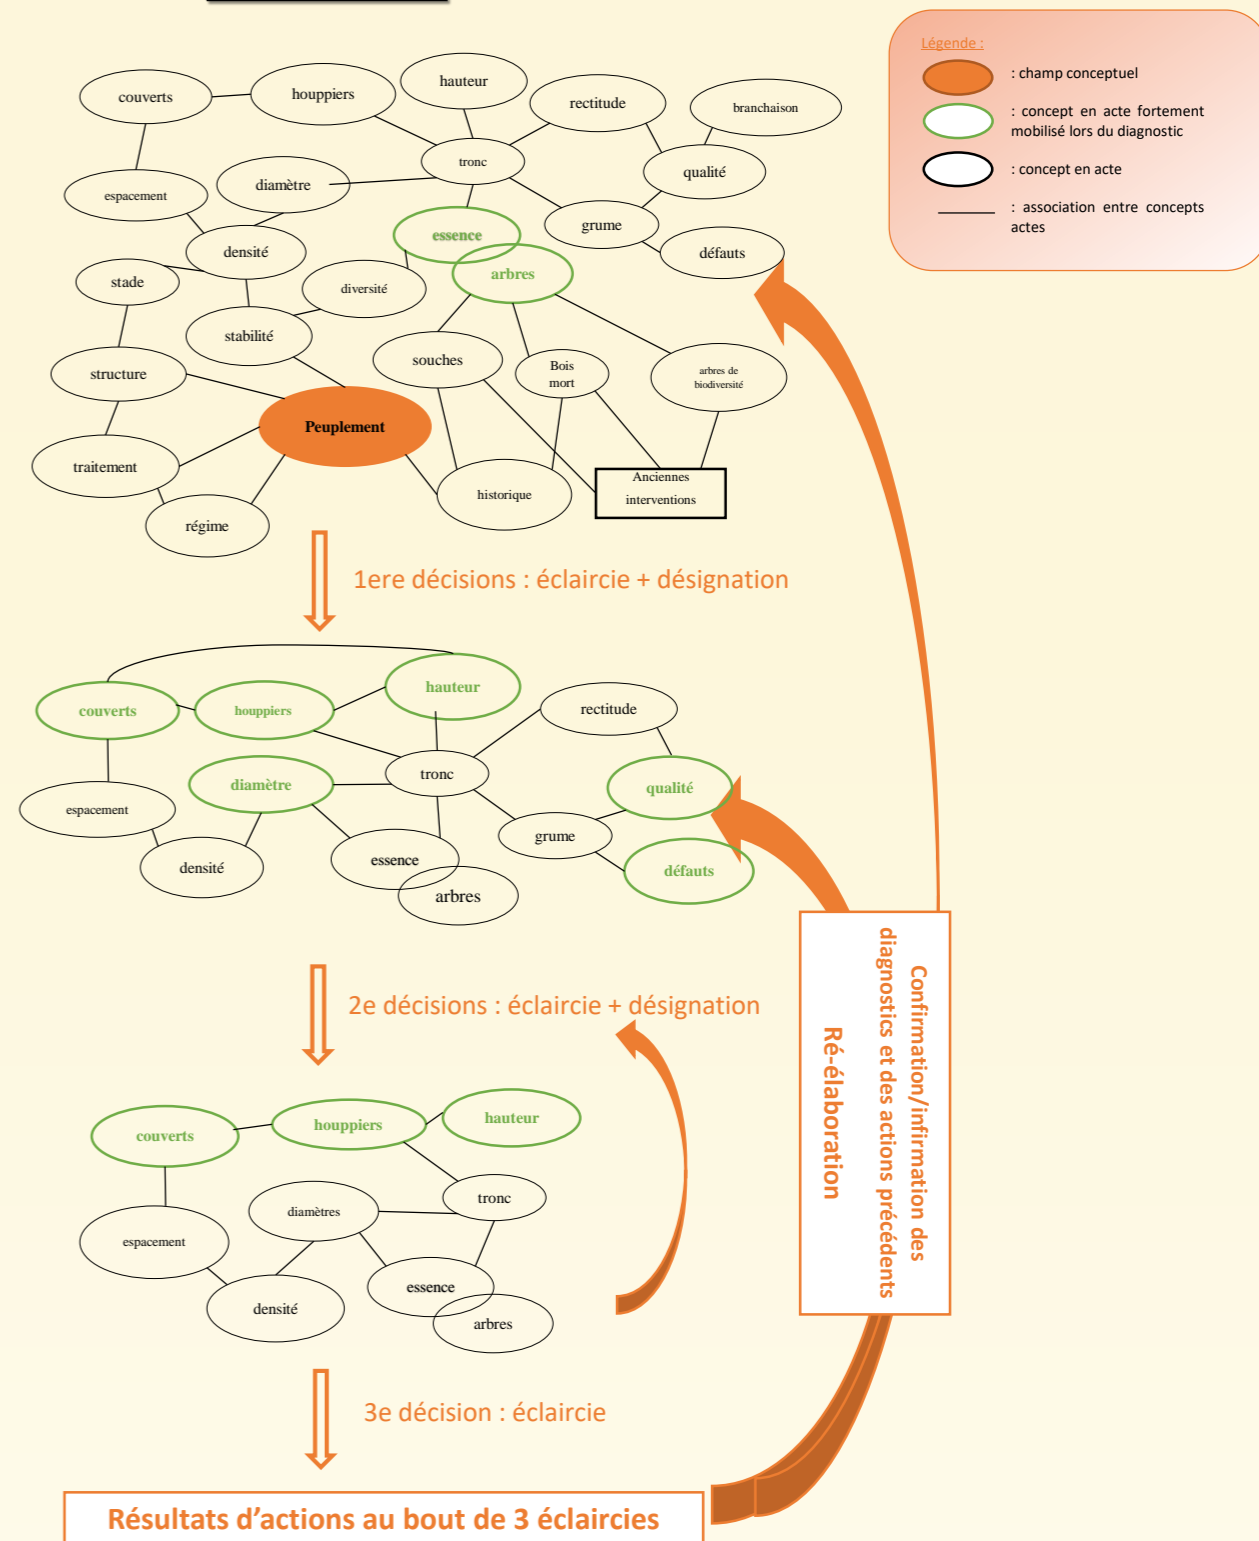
Légende :
: champ conceptuel
: concept en acte fortement mobilisé lors du diagnostic
: concept en acte
: association entre concepts actes

couverts
houppiers
hauteur
rectitude
branchaison
tronc
qualité
espacement
diamètre
grume
essence
défauts
densité
arbres
stade
diversité
stabilité
souches
Bois mort
arbres de biodiversité
structure
Peuplement
traitement
historique
Anciennes interventions
régime

1ere décisions : éclaircie + désignation

couverts
houppiers
hauteur
rectitude
tronc
diamètre
qualité
espacement
grume
essence
défauts
densité
arbres

2e décisions : éclaircie + désignation

couverts
houppiers
hauteur
tronc
diamètres
espacement
essence
densité
arbres

3e décision : éclaircie

Résultats d'actions au bout de 3 éclaircies

Confirmation/infirmation des diagnostics et des actions précédents
Ré-élaboration